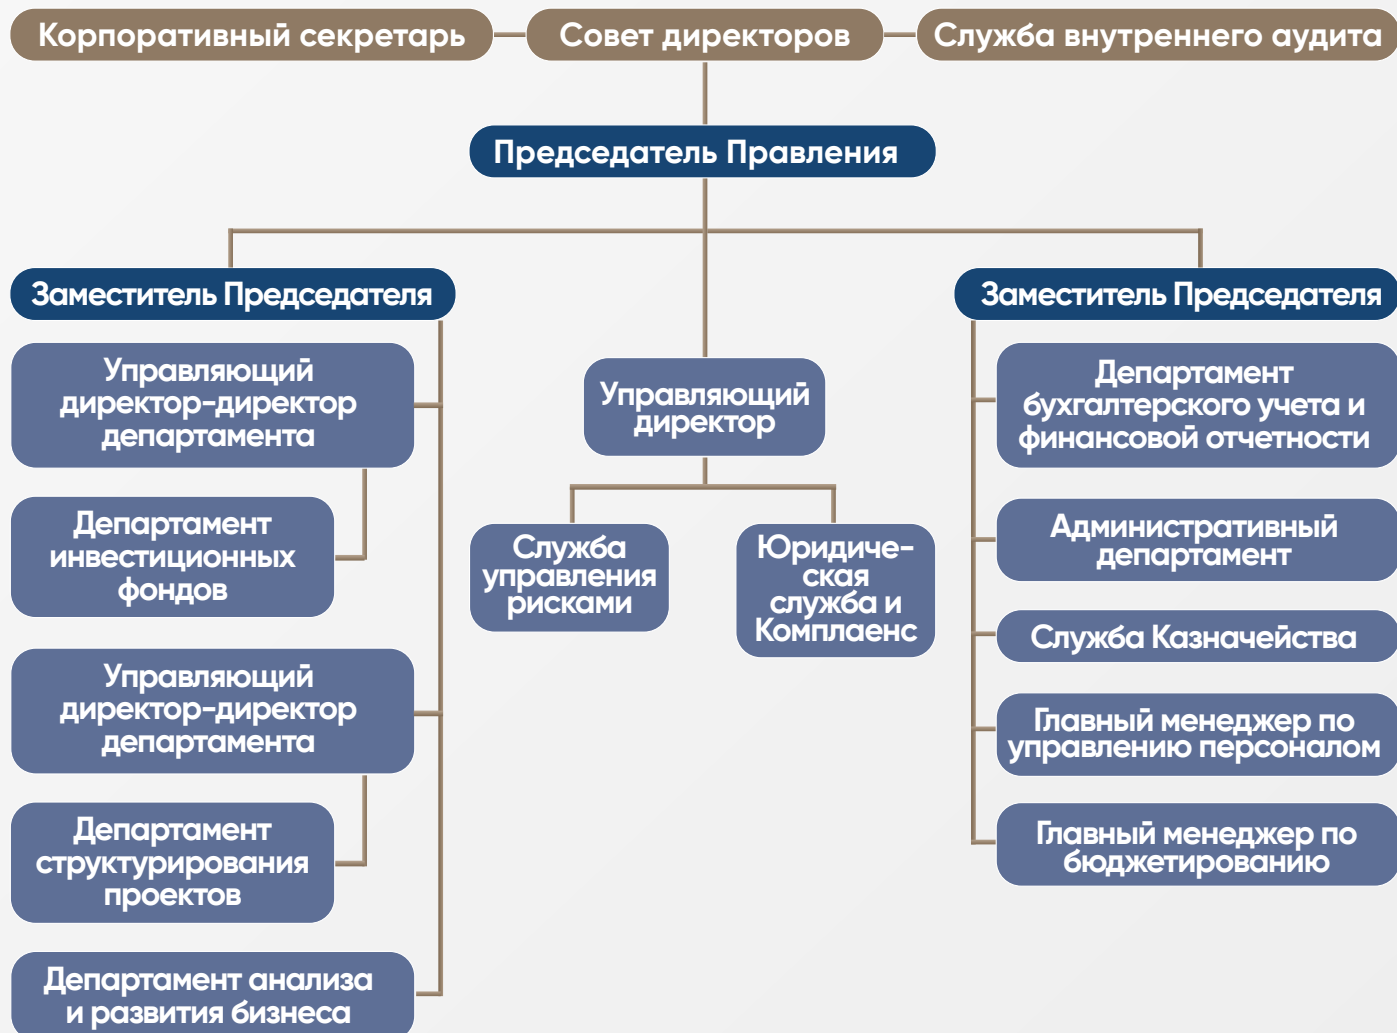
Корпоративный секретарь

Совет директоров

Служба внутреннего аудита

Председатель Правления

Заместитель Председателя

Управляющий директор-директор департамента

Департамент инвестиционных фондов

Управляющий директор-директор департамента

Департамент структурирования проектов

Департамент анализа и развития бизнеса

Управляющий директор

Служба управления рисками

Юридическая служба и Комплаенс

Заместитель Председателя

Департамент бухгалтерского учета и финансовой отчетности

Административный департамент

Служба Казначейства

Главный менеджер по управлению персоналом

Главный менеджер по бюджетированию